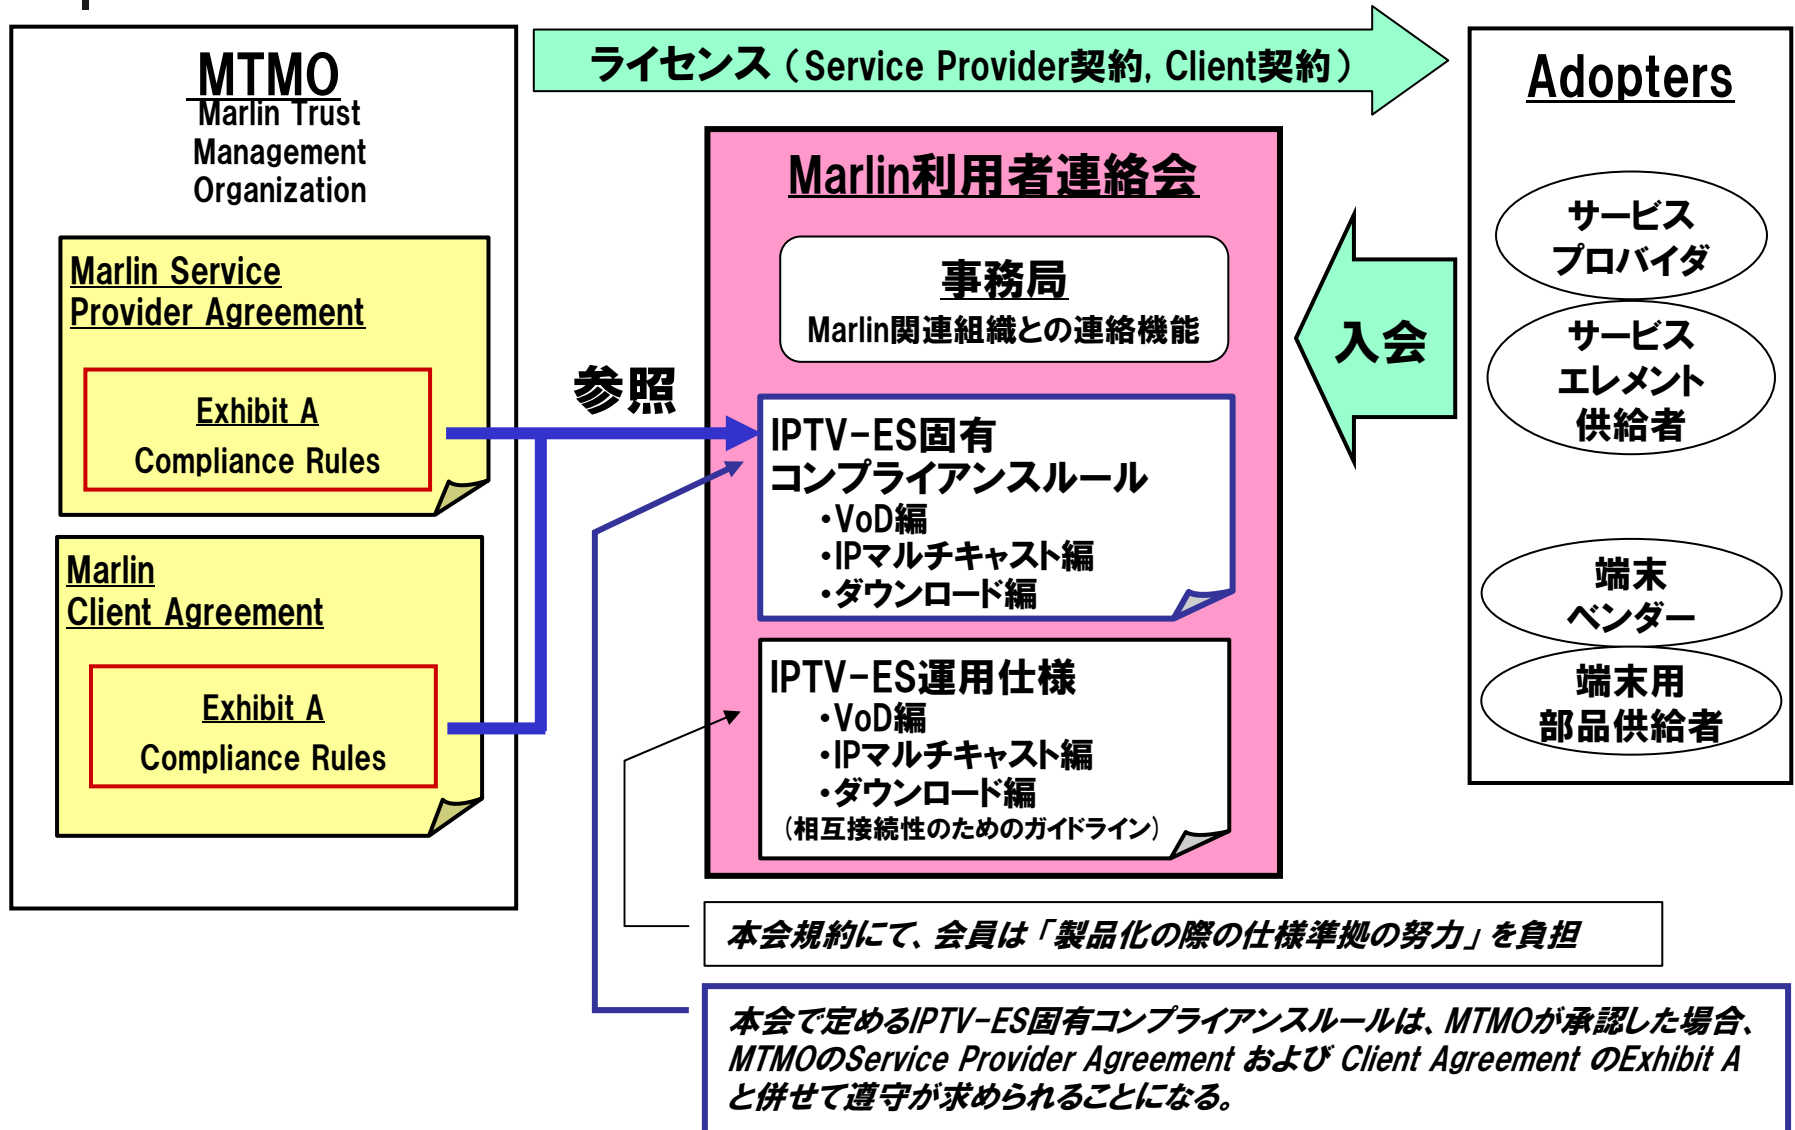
MTMO
Marlin Trust Management Organization

Marlin Service Provider Agreement

Exhibit A
Compliance Rules

Marlin Client Agreement

Exhibit A
Compliance Rules

ライセンス（Service Provider契約, Client契約）

参照

Marlin利用者連絡会

事務局
Marlin関連組織との連絡機能

IPTV-ES固有コンプライアンスルール
・VoD編
・IPマルチキャスト編
・ダウンロード編

IPTV-ES運用仕様
・VoD編
・IPマルチキャスト編
・ダウンロード編
（相互接続性のためのガイドライン）

入会

Adopters

サービスプロバイダ

サービスエレメント供給者

端末ベンダー

端末用部品供給者

本会規約にて、会員は「製品化の際の仕様準拠の努力」を負担

本会で定めるIPTV-ES固有コンプライアンスルールは、MTMOが承認した場合、MTMOのService Provider Agreement および Client Agreement のExhibit A と併せて遵守が求められることになる。